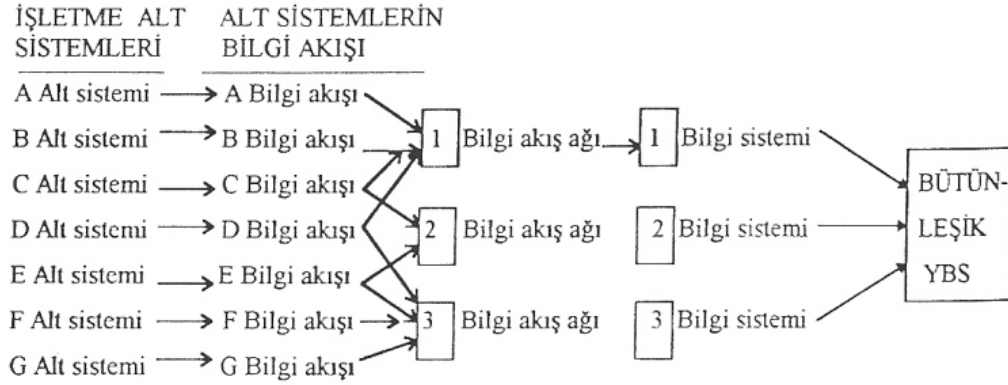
İŞLETME ALT SİSTEMLERİ

ALT SİSTEMLERİN BİLGİ AKIŞI

A Alt sistemi → A Bilgi akışı
B Alt sistemi → B Bilgi akışı
C Alt sistemi → C Bilgi akışı
D Alt sistemi → D Bilgi akışı
E Alt sistemi → E Bilgi akışı
F Alt sistemi → F Bilgi akışı
G Alt sistemi → G Bilgi akışı

1 Bilgi akış ağı
2 Bilgi akış ağı
3 Bilgi akış ağı

1 Bilgi sistemi
2 Bilgi sistemi
3 Bilgi sistemi

BÜTÜNLEŞİK YBS